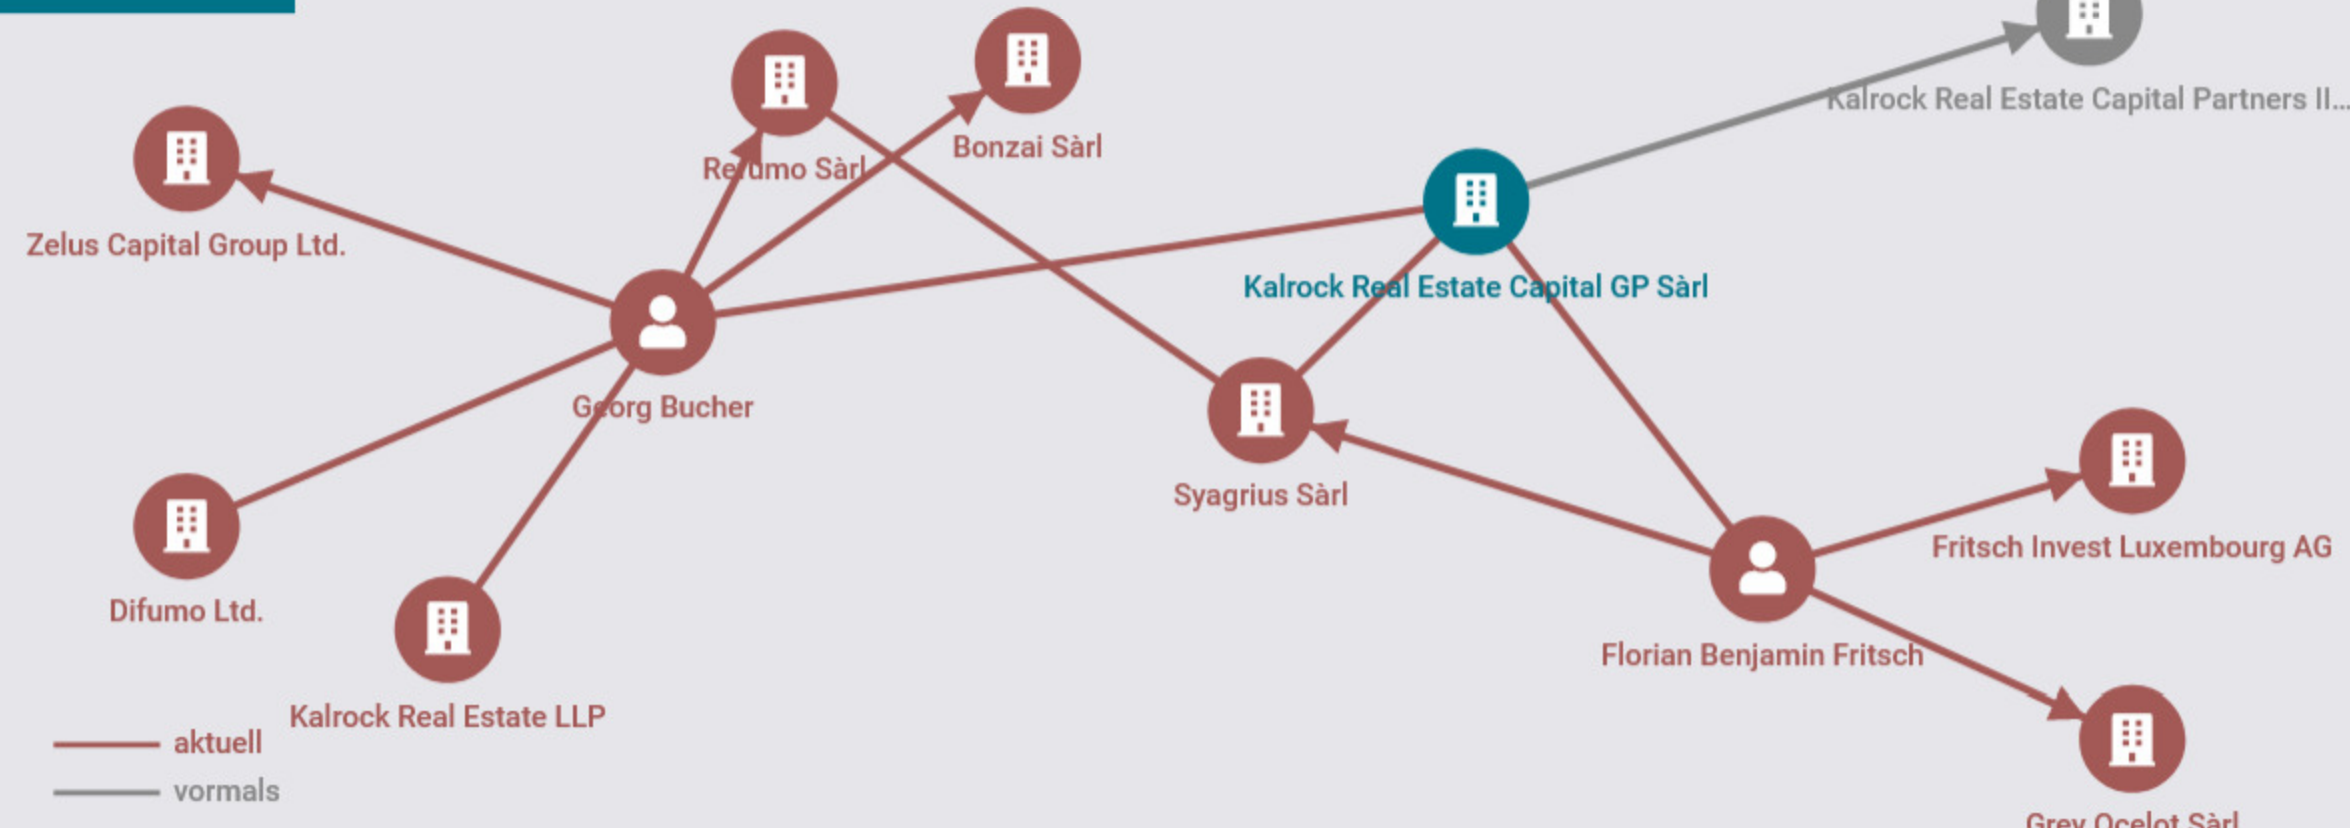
Kalrock Real Estate Capital Partners II...

Zelus Capital Group Ltd.

Refumo Sàrl

Bonzai Sàrl

Kalrock Real Estate Capital GP Sàrl

Georg Bucher

Syagrius Sàrl

Difumo Ltd.

Kalrock Real Estate LLP

Fritsch Invest Luxembourg AG

Florian Benjamin Fritsch

Grey Ocelot Sàrl

aktuell
vormals